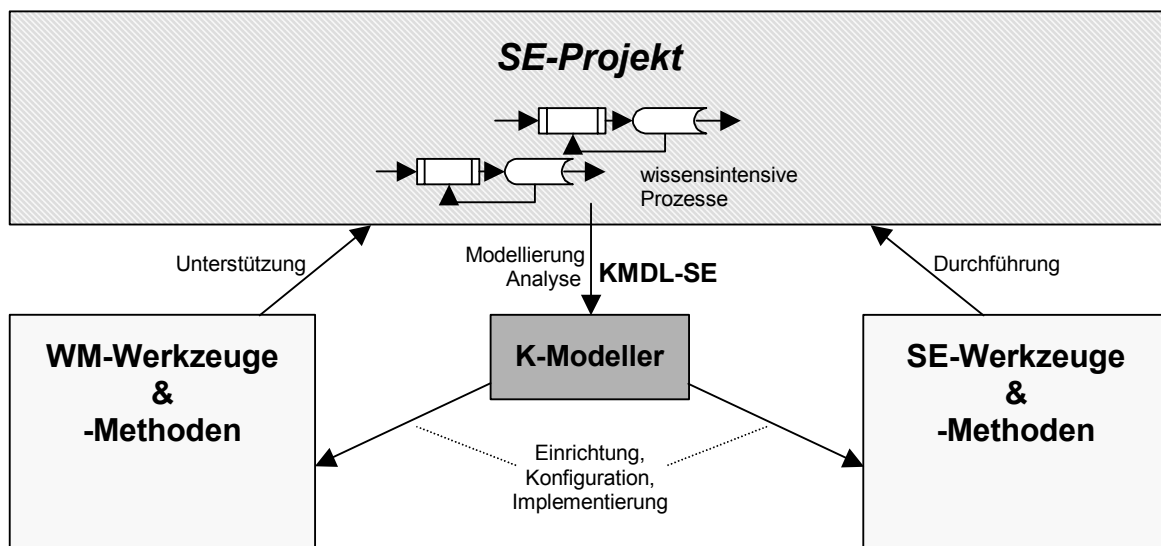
SE-Projekt

wissensintensive Prozesse

Unterstützung

Modellierung
Analyse

KMDL-SE

Durchführung

WM-Werkzeuge
&
-Methoden

K-Modeller

SE-Werkzeuge
&
-Methoden

Einrichtung,
Konfiguration,
Implementierung